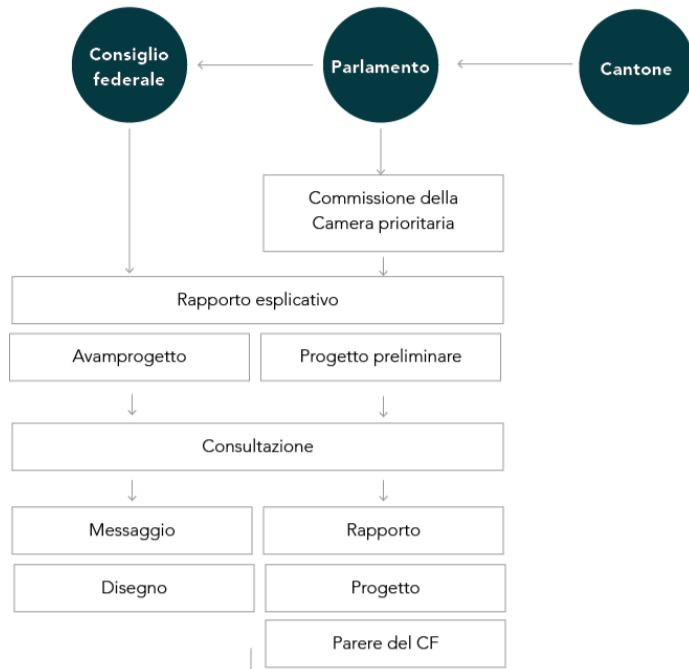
Consiglio federale

Parlamento

Cantone

Commissione della Camera prioritaria

Rapporto esplicativo

Avamprogetto

Progetto preliminare

Consultazione

Messaggio

Rapporto

Disegno

Progetto

Parere del CF